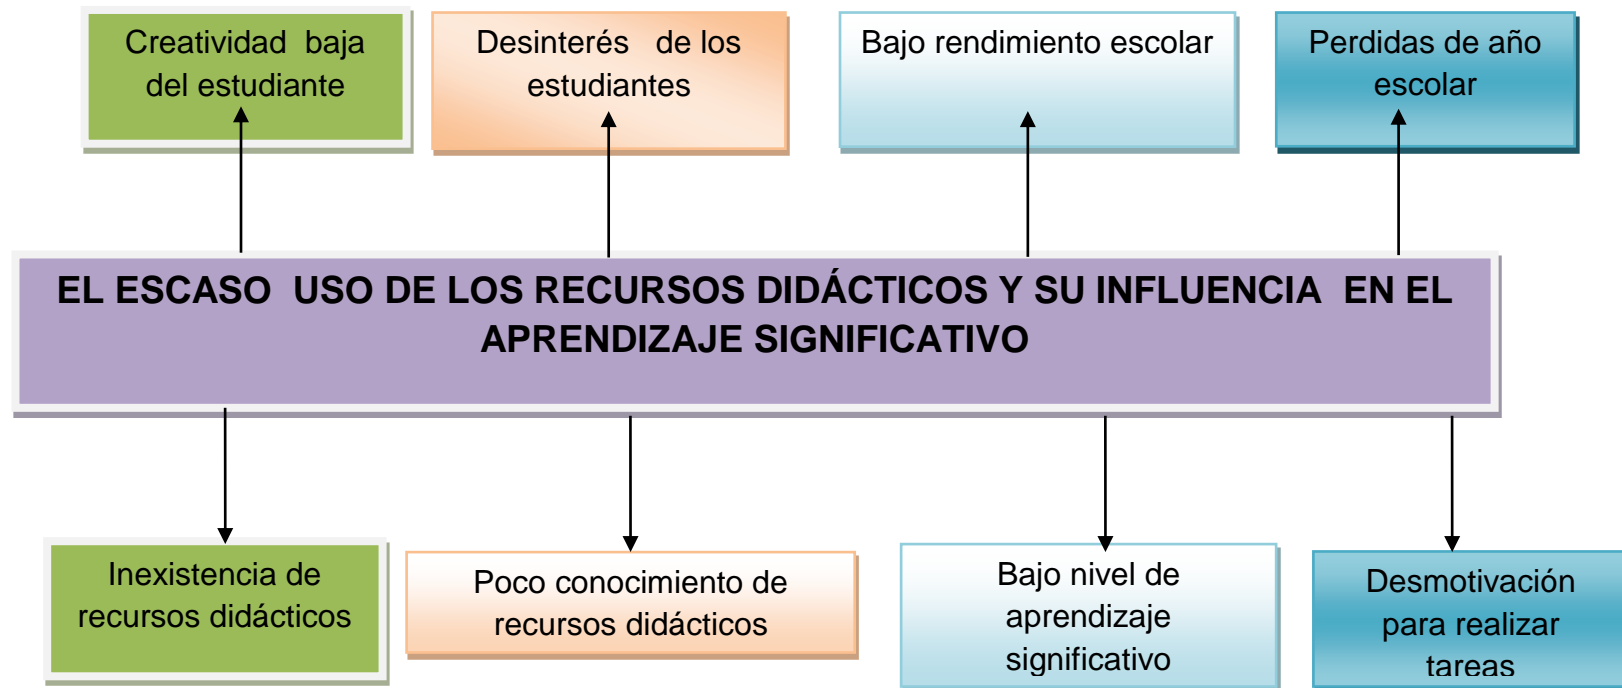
Creatividad baja del estudiante

Desinterés de los estudiantes

Bajo rendimiento escolar

Perdidas de año escolar

EL ESCASO USO DE LOS RECURSOS DIDÁCTICOS Y SU INFLUENCIA EN EL APRENDIZAJE SIGNIFICATIVO

Inexistencia de recursos didácticos

Poco conocimiento de recursos didácticos

Bajo nivel de aprendizaje significativo

Desmotivación para realizar tareas